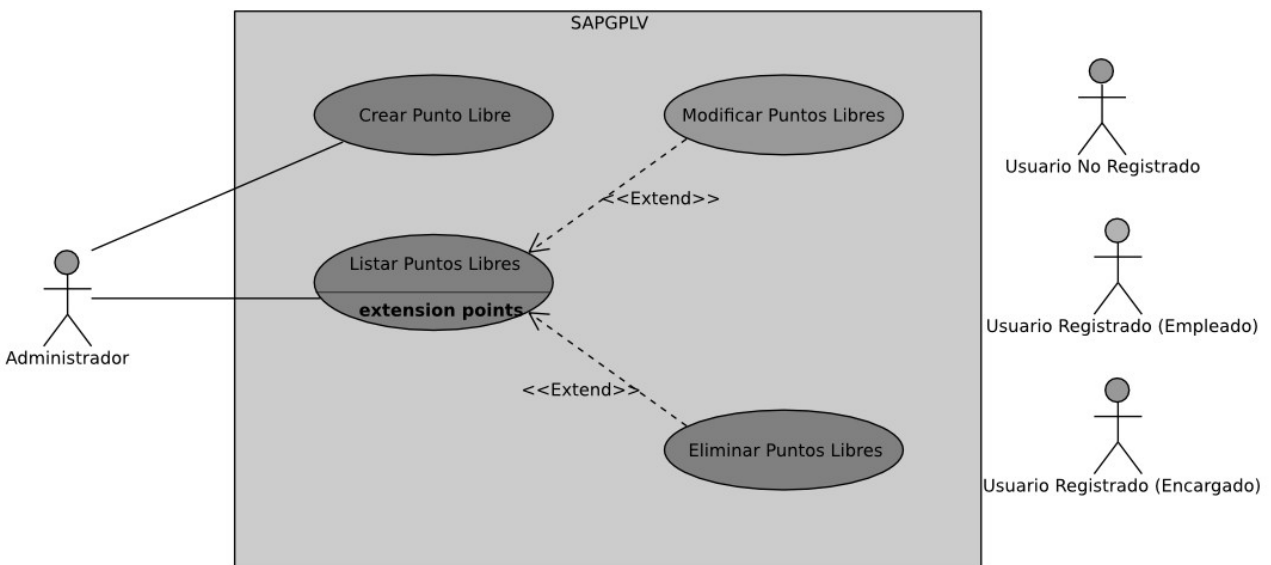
SAPGPLV

Crear Punto Libre

Modificar Puntos Libres

<<Extend>>

Listar Puntos Libres

extension points

<<Extend>>

Eliminar Puntos Libres

Administrador

Usuario No Registrado

Usuario Registrado (Empleado)

Usuario Registrado (Encargado)